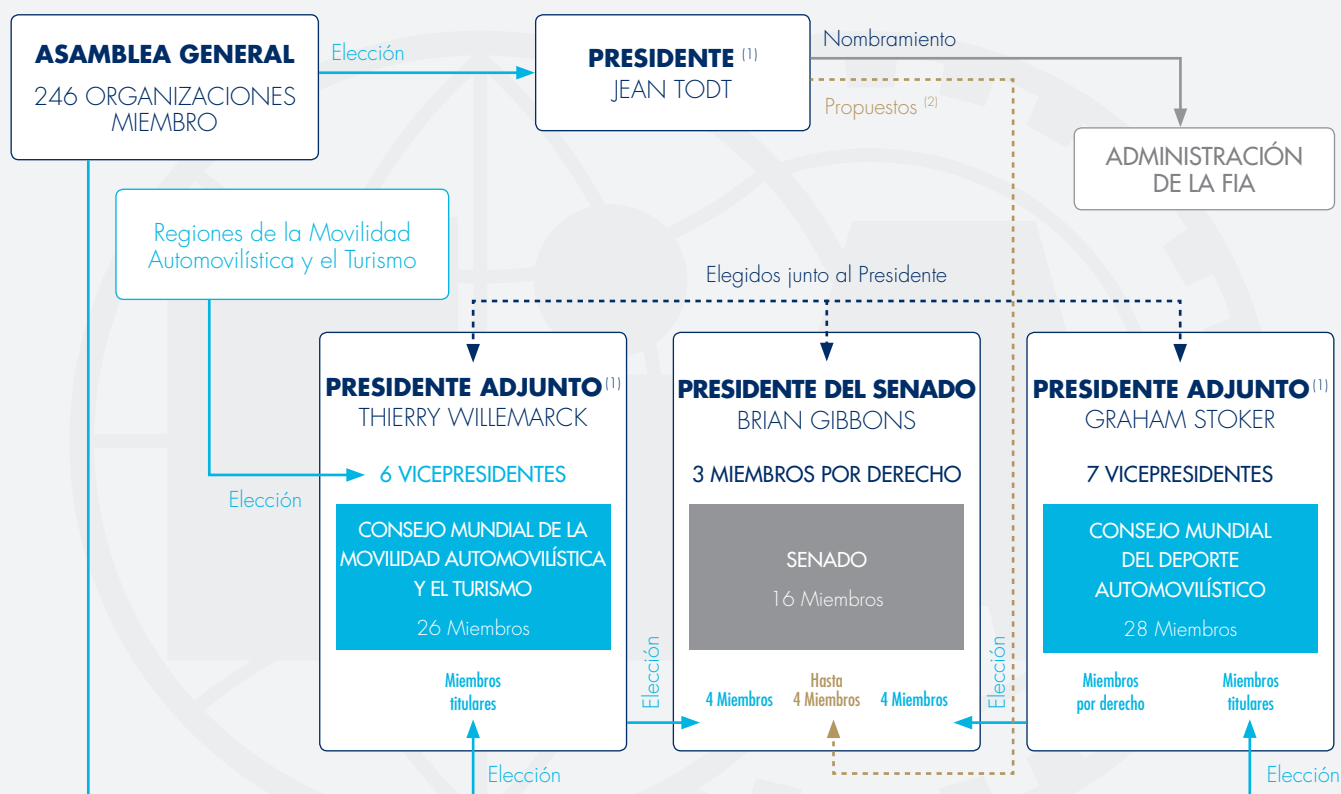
ASAMBLEA GENERAL
246 ORGANIZACIONES MIEMBRO

Elección

PRESIDENTE (1)
JEAN TODT

Nombramiento

Propuestos (2)

ADMINISTRACIÓN DE LA FIA

Regiones de la Movilidad Automovilística y el Turismo

Elegidos junto al Presidente

PRESIDENTE ADJUNTO (1)
THIERRY WILLEMARCK

Elección

6 VICEPRESIDENTES

CONSEJO MUNDIAL DE LA MOVILIDAD AUTOMOVILÍSTICA Y EL TURISMO
26 Miembros

Miembros titulares

PRESIDENTE DEL SENADO
BRIAN GIBBONS

3 MIEMBROS POR DERECHO

SENADO
16 Miembros

Elección

4 Miembros

Hasta 4 Miembros

4 Miembros

Elección

PRESIDENTE ADJUNTO (1)
GRAHAM STOKER

7 VICEPRESIDENTES

CONSEJO MUNDIAL DEL DEPORTE AUTOMOVILÍSTICO
28 Miembros

Miembros por derecho

Miembros titulares

Elección

Elección